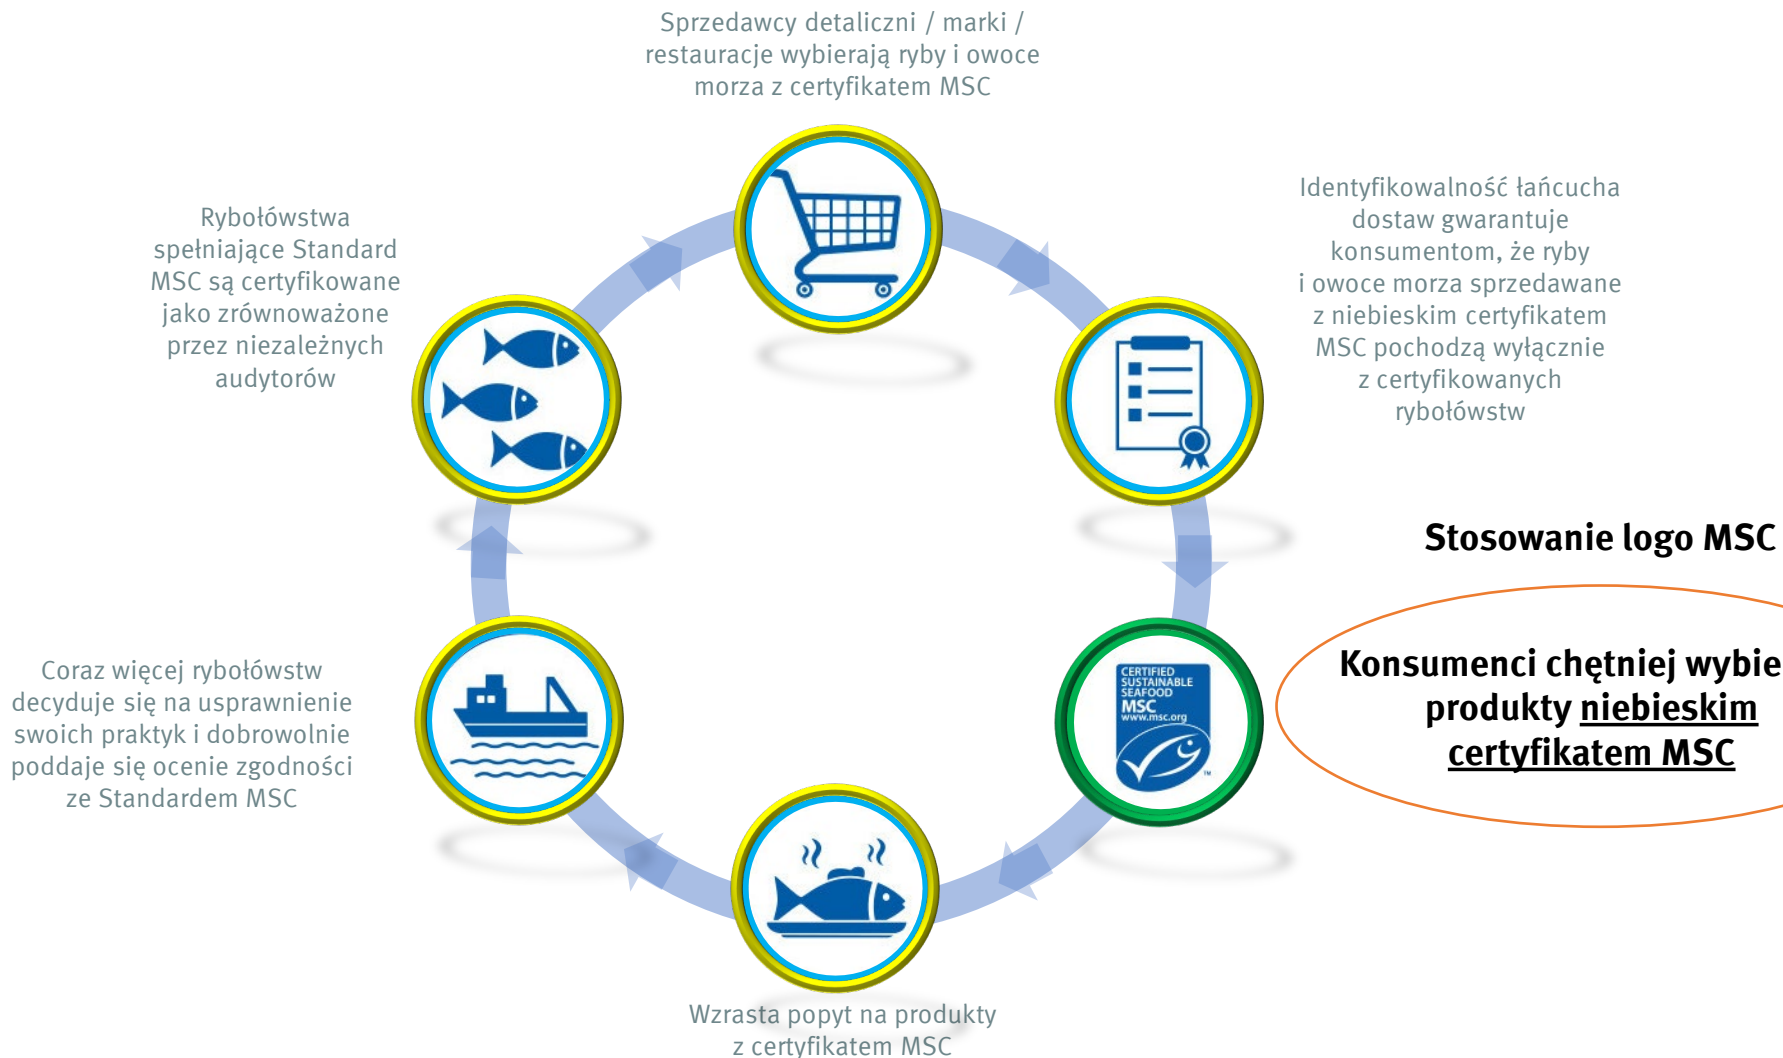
Sprzedawcy detaliczni / marki / restauracje wybierają ryby i owoce morza z certyfikatem MSC

Rybołówstwa spełniające Standard MSC są certyfikowane jako zrównoważone przez niezależnych audytorów

Identyfikowalność łańcucha dostaw gwarantuje konsumentom, że ryby i owoce morza sprzedawane z niebieskim certyfikatem MSC pochodzą wyłącznie z certyfikowanych rybołówstw

Stosowanie logo MSC

CERTIFIED SUSTAINABLE SEAFOOD MSC www.msc.org

Konsumenci chętniej wybie produkty niebieskim certyfikatem MSC

Coraz więcej rybołówstw decyduje się na usprawnienie swoich praktyk i dobrowolnie poddaje się ocenie zgodności ze Standardem MSC

Wzrasta popyt na produkty z certyfikatem MSC